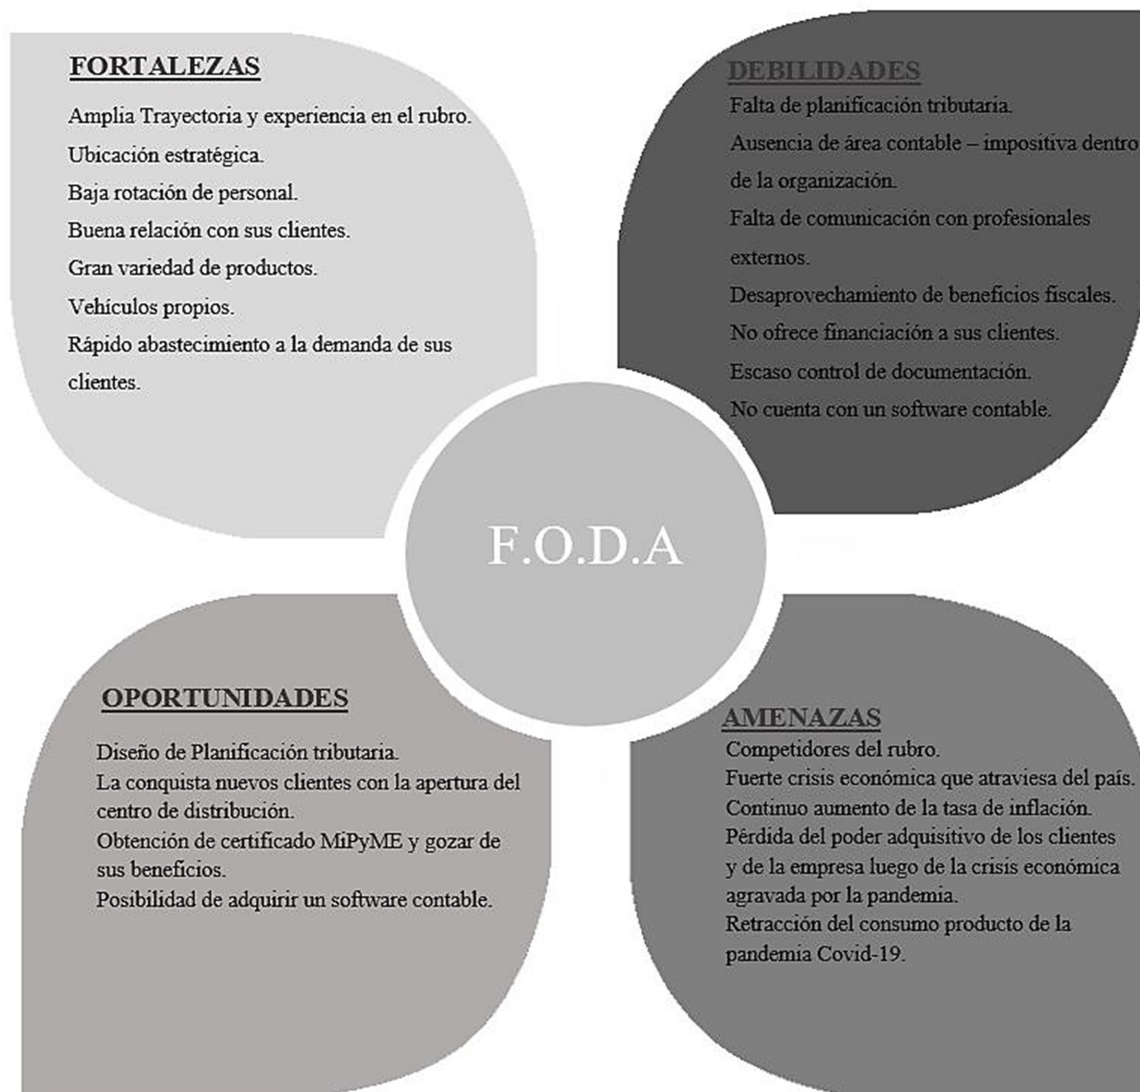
FORTALEZAS

Amplia Trayectoria y experiencia en el rubro.
Ubicación estratégica.
Baja rotación de personal.
Buena relación con sus clientes.
Gran variedad de productos.
Vehículos propios.
Rápido abastecimiento a la demanda de sus clientes.

DEBILIDADES

Falta de planificación tributaria.
Ausencia de área contable – impositiva dentro de la organización.
Falta de comunicación con profesionales externos.
Desaprovechamiento de beneficios fiscales.
No ofrece financiación a sus clientes.
Escaso control de documentación.
No cuenta con un software contable.

F.O.D.A

OPORTUNIDADES

Diseño de Planificación tributaria.
La conquista nuevos clientes con la apertura del centro de distribución.
Obtención de certificado MiPyME y gozar de sus beneficios.
Posibilidad de adquirir un software contable.

AMENAZAS

Competidores del rubro.
Fuerte crisis económica que atraviesa del país.
Continuo aumento de la tasa de inflación.
Pérdida del poder adquisitivo de los clientes y de la empresa luego de la crisis económica agravada por la pandemia.
Retracción del consumo producto de la pandemia Covid-19.